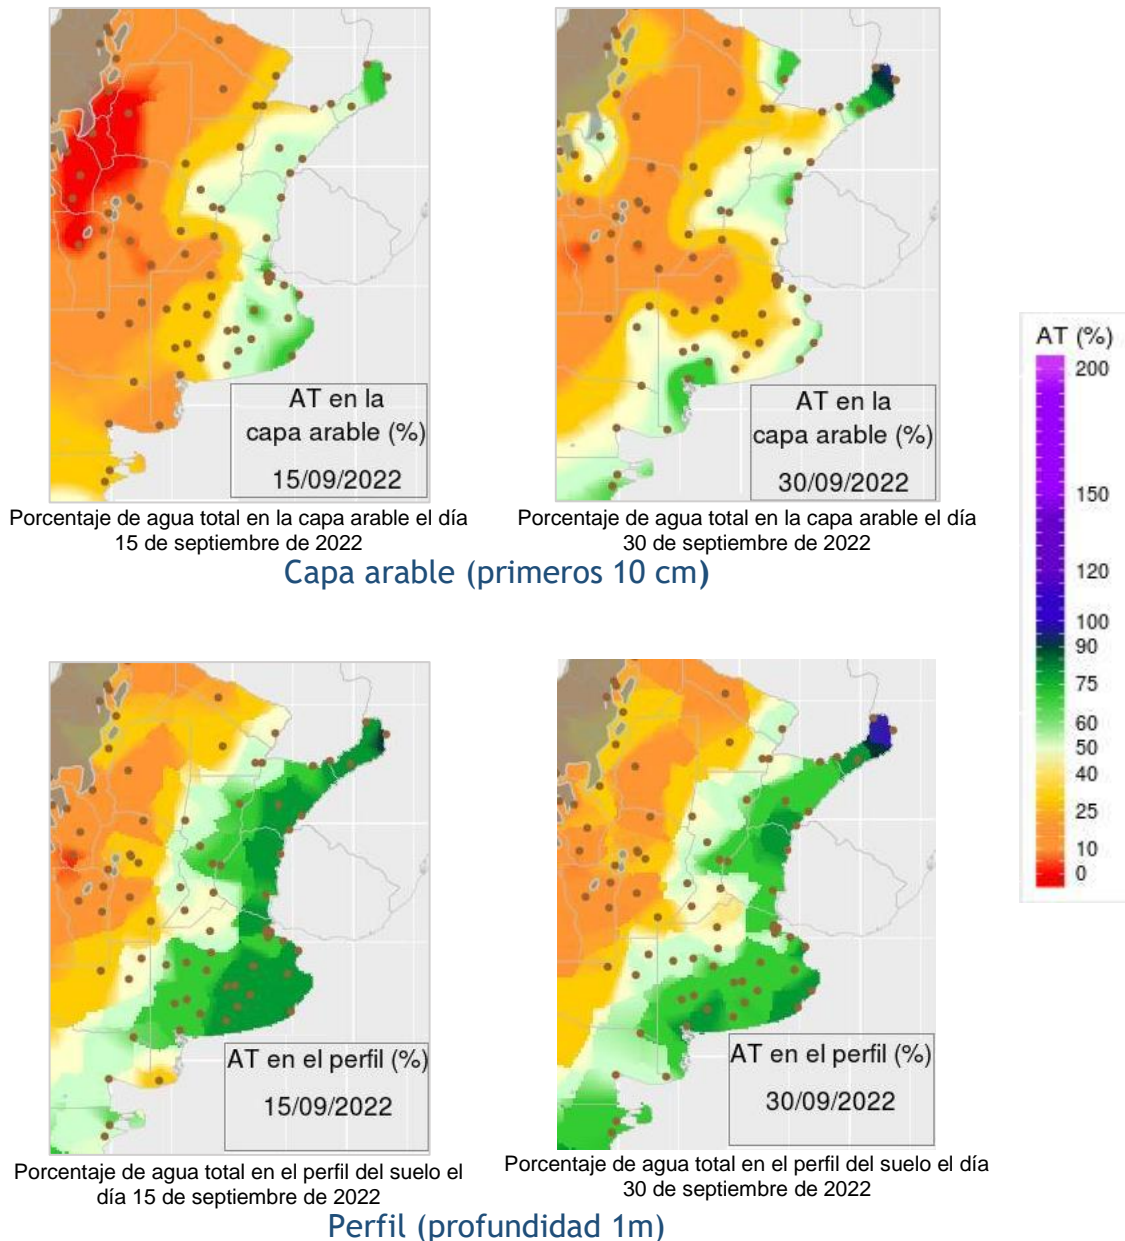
AT en la capa arable (%)

15/09/2022

Porcentaje de agua total en la capa arable el día 15 de septiembre de 2022

AT en la capa arable (%)

30/09/2022

Porcentaje de agua total en la capa arable el día 30 de septiembre de 2022

Capa arable (primeros 10 cm)

AT (%)
200
150
120
100
90
75
60
50
40
25
10
0

AT en el perfil (%)

15/09/2022

Porcentaje de agua total en el perfil del suelo el día 15 de septiembre de 2022

AT en el perfil (%)

30/09/2022

Porcentaje de agua total en el perfil del suelo el día 30 de septiembre de 2022

Perfil (profundidad 1m)